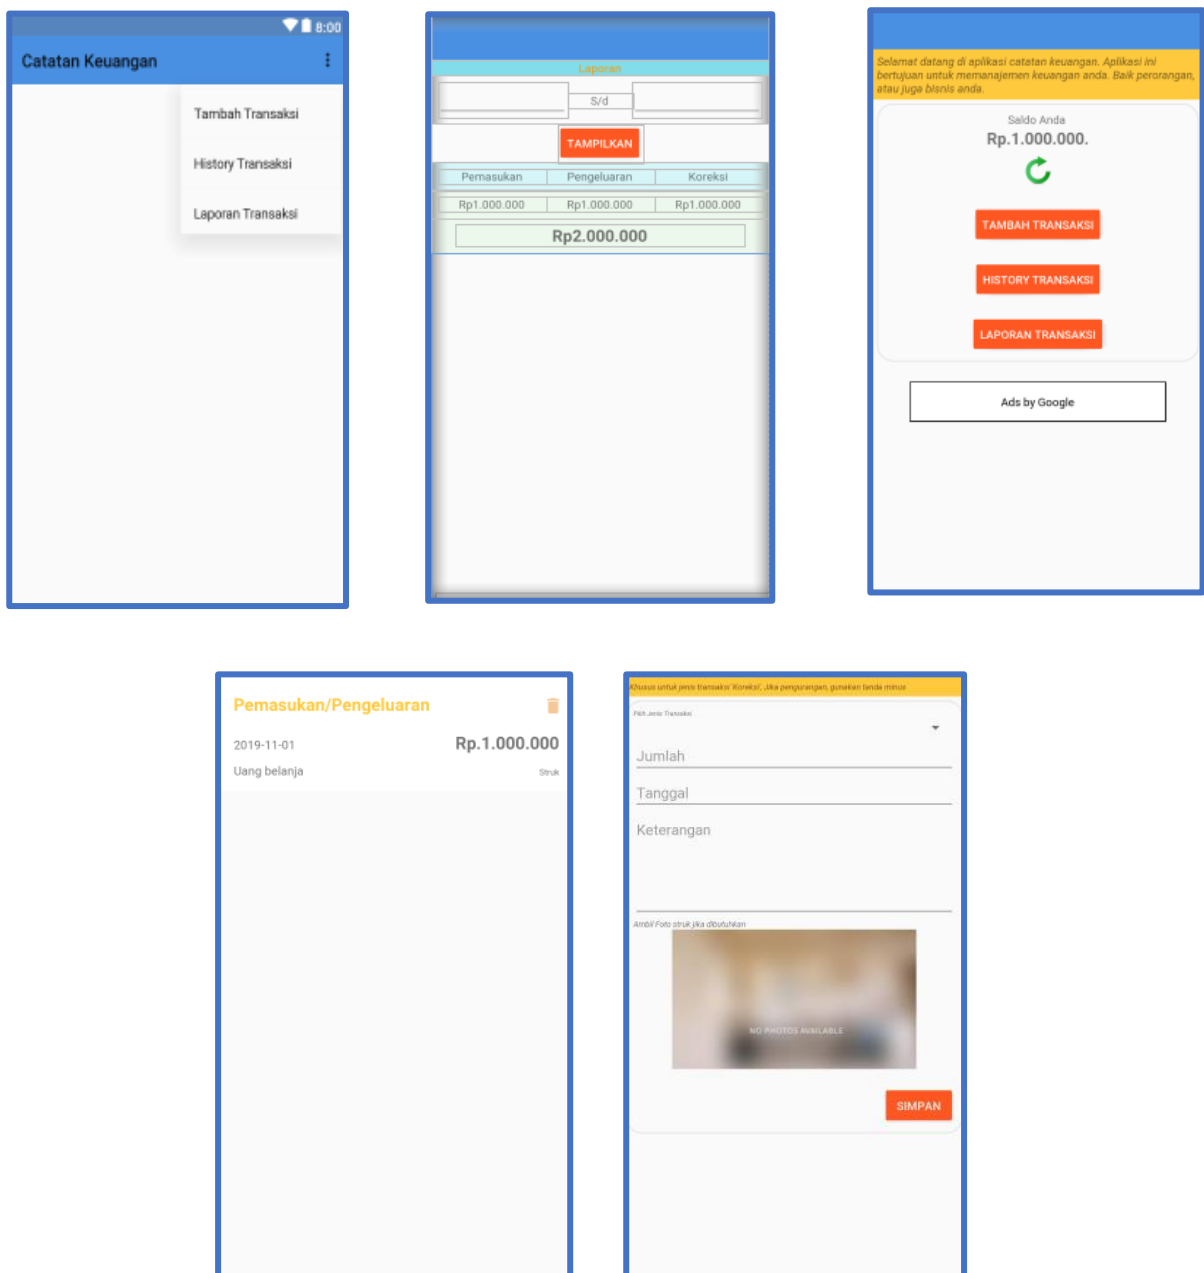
8:00
Catatan Keuangan
Tambah Transaksi
History Transaksi
Laporan Transaksi

Laporan
S/d
TAMPILKAN

| Pemasukan | Pengeluaran | Koreksi |
|---|---|---|
| Rp1.000.000 | Rp1.000.000 | Rp1.000.000 |

Rp2.000.000

Selamat datang di aplikasi catatan keuangan. Aplikasi ini bertujuan untuk memanajemen keuangan anda. Baik perorangan, atau juga bisnis anda.
Saldo Anda
Rp.1.000.000.
TAMBAH TRANSAKSI
HISTORY TRANSAKSI
LAPORAN TRANSAKSI
Ads by Google

Pemasukan/Pengeluaran
2019-11-01
Rp.1.000.000
Uang belanja
Struk

Khusus untuk jenis transaksi 'Koreksi', Jika pengurangan, gunakan tanda minus
Pilih Jenis Transaksi
Jumlah
Tanggal
Keterangan
Ambil Foto struk jika dibutuhkan
NO PHOTOS AVAILABLE
SIMPAN